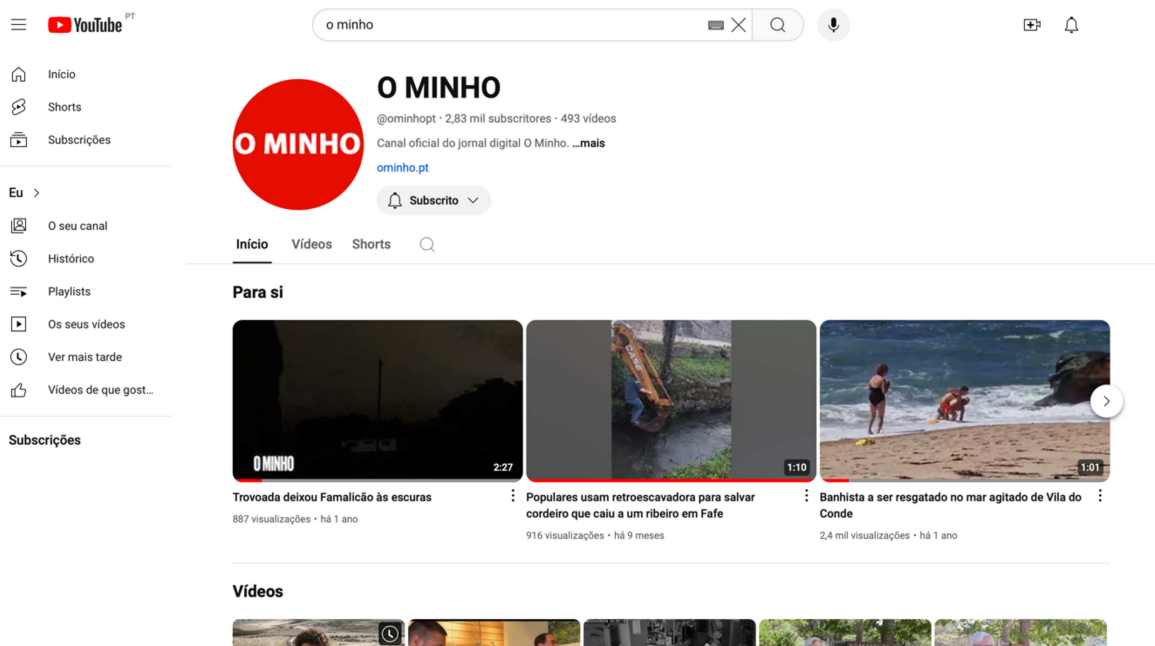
YouTube PT

o minho

Início
Shorts
Subscrições

Eu >
O seu canal
Histórico
Playlists
Os seus vídeos
Ver mais tarde
Vídeos de que gost...

Subscrições

O MINHO

O MINHO
@ominhopt · 2,83 mil subscritores · 493 vídeos
Canal oficial do jornal digital O Minho. ...mais
ominho.pt
Subscrito

Início Vídeos Shorts

Para si

O MINHO
2:27
Trovoada deixou Famalicão às escuras
887 visualizações · há 1 ano

1:10
Populares usam retroescavadora para salvar cordeiro que caiu a um ribeiro em Fafe
916 visualizações · há 9 meses

1:01
Banhista a ser resgatado no mar agitado de Vila do Conde
2,4 mil visualizações · há 1 ano

Vídeos